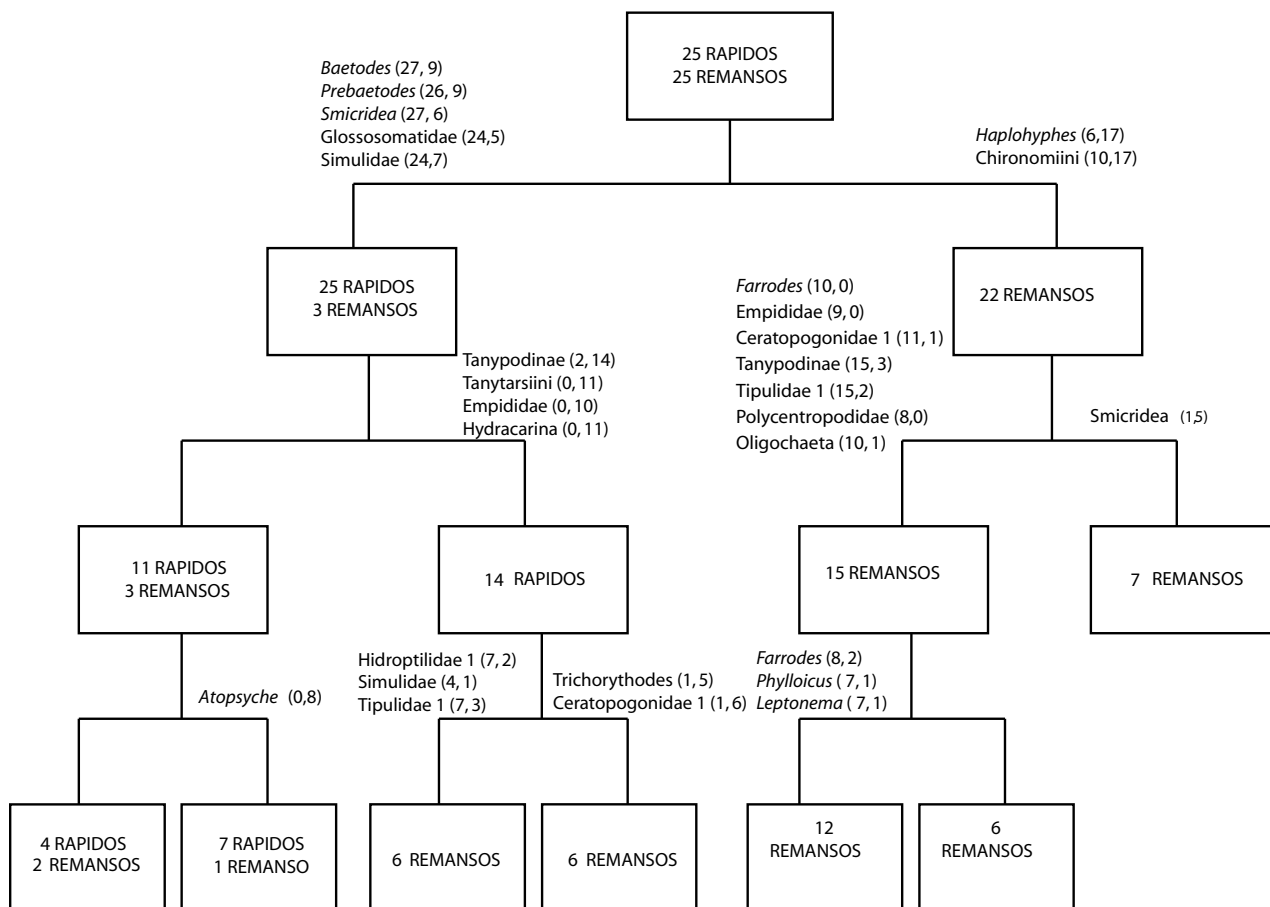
25 RAPIDOS
25 REMANSOS

Baetodes (27, 9)
Prebaetodes (26, 9)
Smicridea (27, 6)
Glossosomatidae (24,5)
Simulidae (24,7)

Haplohyphes (6,17)
Chironomiini (10,17)

25 RAPIDOS
3 REMANSOS

Farrodes (10, 0)
Empididae (9, 0)
Ceratopogonidae 1 (11, 1)
Tanypodinae (15, 3)
Tipulidae 1 (15,2)
Polycentropodidae (8,0)
Oligochaeta (10, 1)

22 REMANSOS

Tanypodinae (2, 14)
Tanytarsiini (0, 11)
Empididae (0, 10)
Hydracarina (0, 11)

Smicridea (1,5)

11 RAPIDOS
3 REMANSOS

14 RAPIDOS

15 REMANSOS

7 REMANSOS

Atopsyche (0,8)

Hidroptilidae 1 (7, 2)
Simulidae (4, 1)
Tipulidae 1 (7, 3)

Trichorythodes (1, 5)
Ceratopogonidae 1 (1, 6)

Farrodes (8, 2)
Phylloicus ( 7, 1)
Leptonema ( 7, 1)

4 RAPIDOS
2 REMANSOS

7 RAPIDOS
1 REMANSO

6 REMANSOS

6 REMANSOS

12
REMANSOS

6
REMANSOS